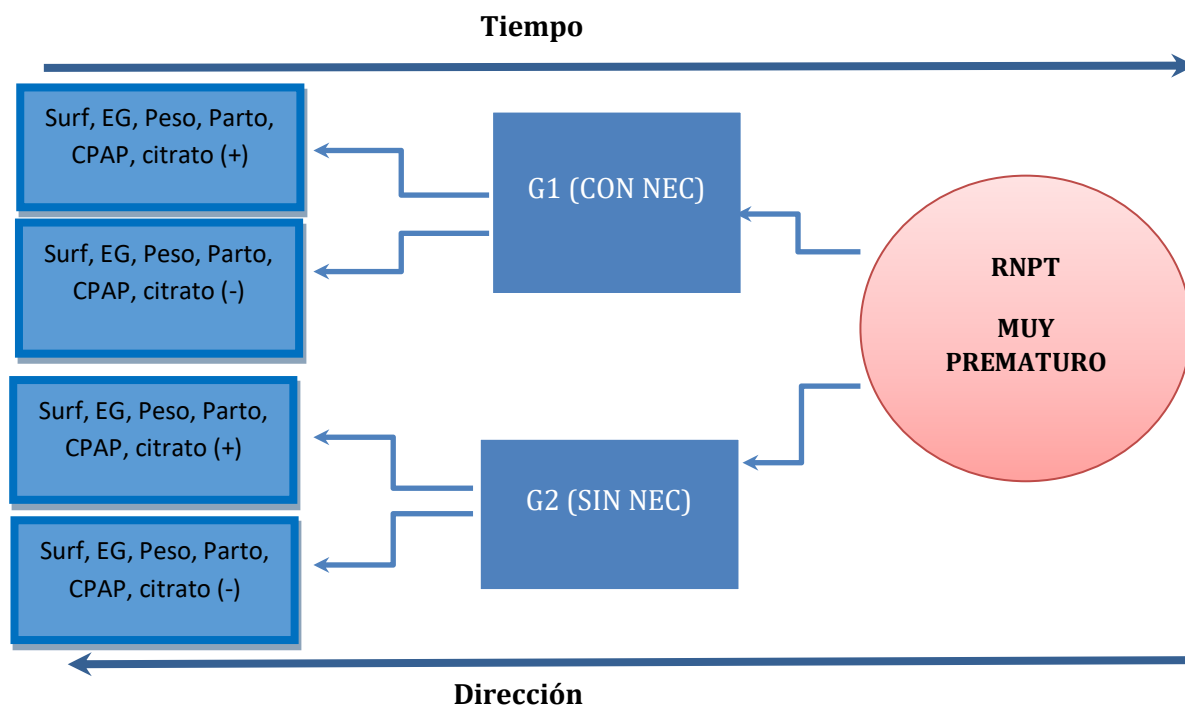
Tiempo

Surf, EG, Peso, Parto, CPAP, citrato (+)

Surf, EG, Peso, Parto, CPAP, citrato (-)

G1 (CON NEC)

RNPT

MUY PREMATURO

Surf, EG, Peso, Parto, CPAP, citrato (+)

Surf, EG, Peso, Parto, CPAP, citrato (-)

G2 (SIN NEC)

Dirección